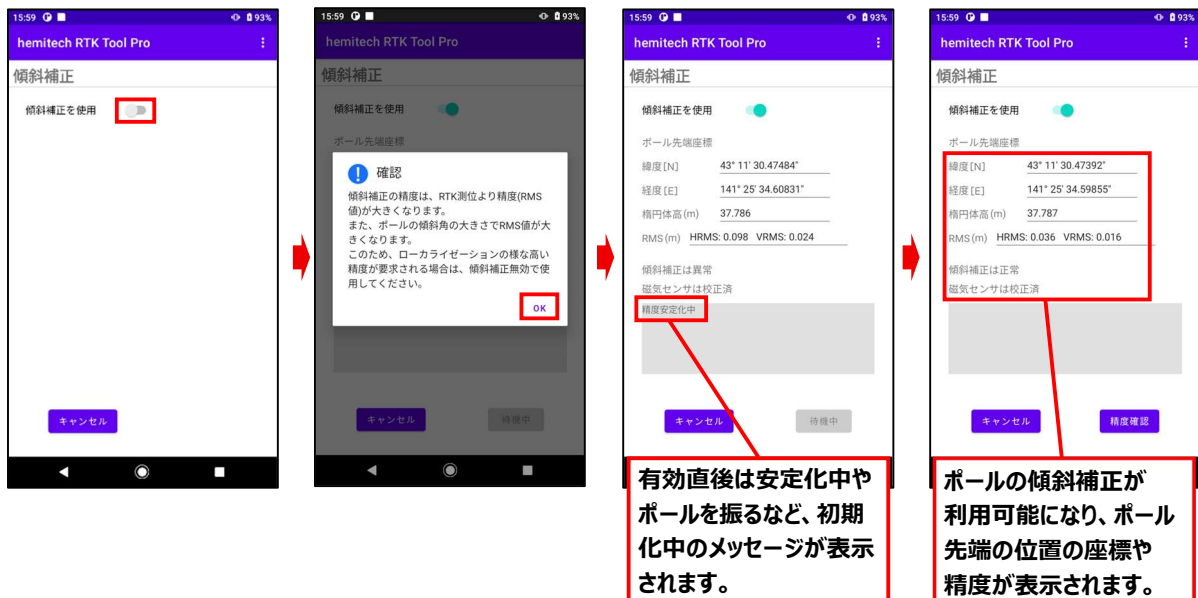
15:59 93%
hemitech RTK Tool Pro
傾斜補正
傾斜補正を使用
キャンセル

15:59 93%
hemitech RTK Tool Pro
傾斜補正
傾斜補正を使用
ポール先端座標
確認
傾斜補正の精度は、RTK測位より精度(RMS値)が大きくなります。
また、ポールの傾斜角の大きさでRMS値が大きくなります。
このため、ローカライゼーションの様な高い精度が要求される場合は、傾斜補正無効で使用してください。
OK
キャンセル
待機中

15:59 93%
hemitech RTK Tool Pro
傾斜補正
傾斜補正を使用
ポール先端座標
緯度[N] 43° 11' 30.47484"
経度[E] 141° 25' 34.60831"
楕円体高(m) 37.786
RMS(m) HRMS: 0.098 VRMS: 0.024
傾斜補正は異常
磁気センサは校正済
精度安定化中
キャンセル
待機中

有効直後は安定化中やポールを振るなど、初期化中のメッセージが表示されます。

15:59 93%
hemitech RTK Tool Pro
傾斜補正
傾斜補正を使用
ポール先端座標
緯度[N] 43° 11' 30.47392"
経度[E] 141° 25' 34.59855"
楕円体高(m) 37.787
RMS(m) HRMS: 0.036 VRMS: 0.016
傾斜補正は正常
磁気センサは校正済
キャンセル
精度確認

ポールの傾斜補正が利用可能になり、ポール先端の位置の座標や精度が表示されます。